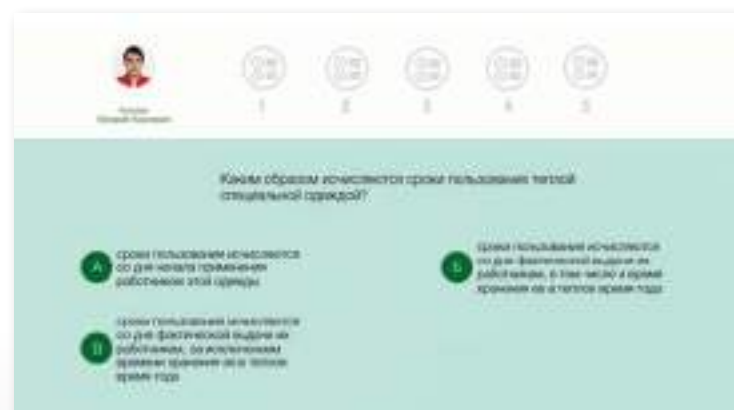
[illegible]

1 2 3 4 5

Каким образом исчисляются сроки пользования теплой специальной одеждой?

А сроки пользования исчисляются со дня начала применения работником этой одежды

Б сроки пользования исчисляются со дня фактической выдачи их работникам, в том числе и время хранения ее в теплое время года

В сроки пользования исчисляются со дня фактической выдачи их работникам, за исключением времени хранения ее в теплое время года